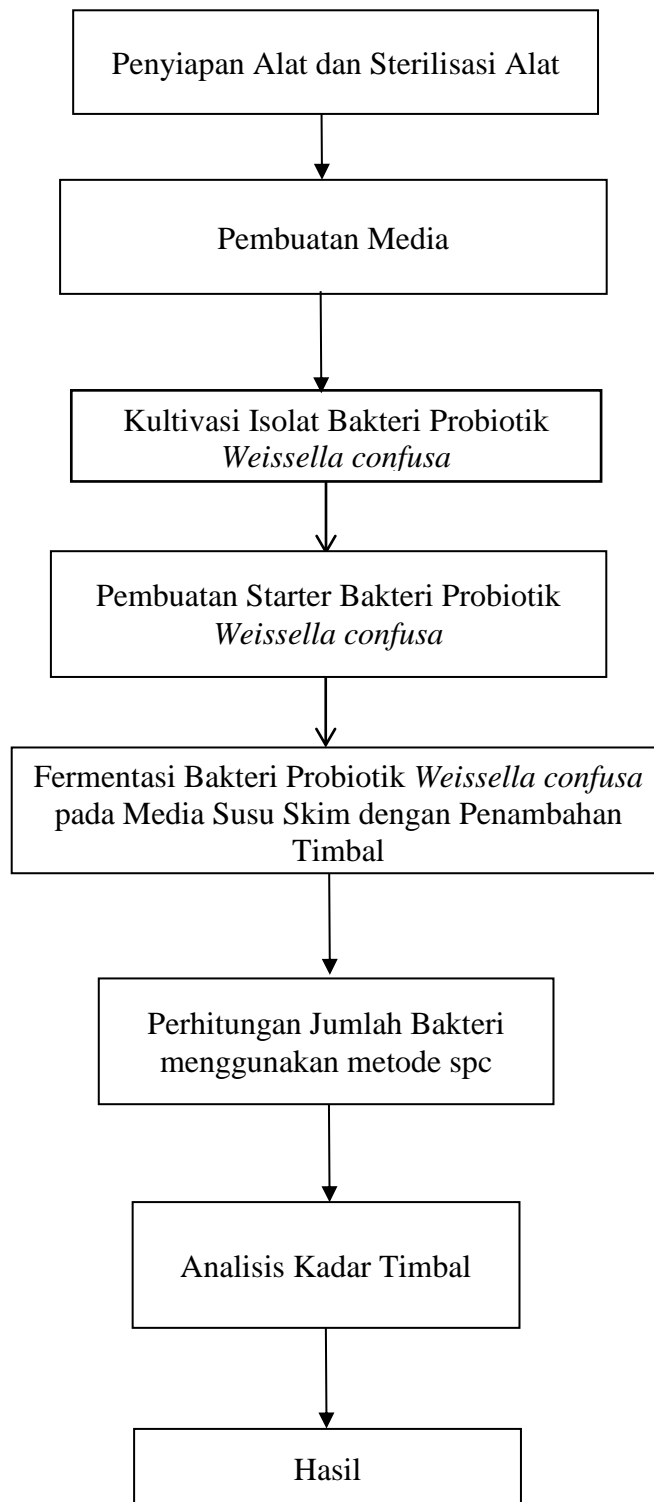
Penyiapan Alat dan Sterilisasi Alat

Pembuatan Media

Kultivasi Isolat Bakteri Probiotik *Weissella confusa*

Pembuatan Starter Bakteri Probiotik *Weissella confusa*

Fermentasi Bakteri Probiotik *Weissella confusa* pada Media Susu Skim dengan Penambahan Timbal

Perhitungan Jumlah Bakteri menggunakan metode spc

Analisis Kadar Timbal

Hasil